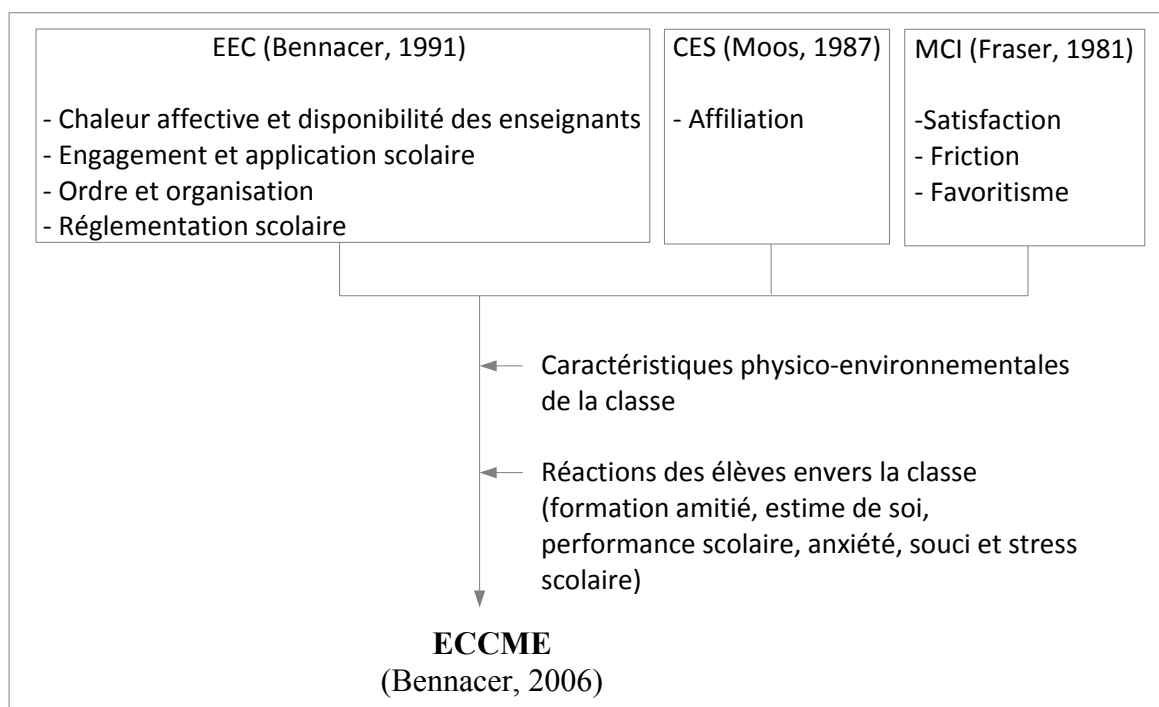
EEC (Bennacer, 1991)

- Chaleur affective et disponibilité des enseignants
- Engagement et application scolaire
- Ordre et organisation
- Réglementation scolaire

CES (Moos, 1987)

- Affiliation

MCI (Fraser, 1981)

-Satisfaction
- Friction
- Favoritisme

Caractéristiques physico-environnementales de la classe

Réactions des élèves envers la classe (formation amitié, estime de soi, performance scolaire, anxiété, souci et stress scolaire)

**ECCME**
(Bennacer, 2006)